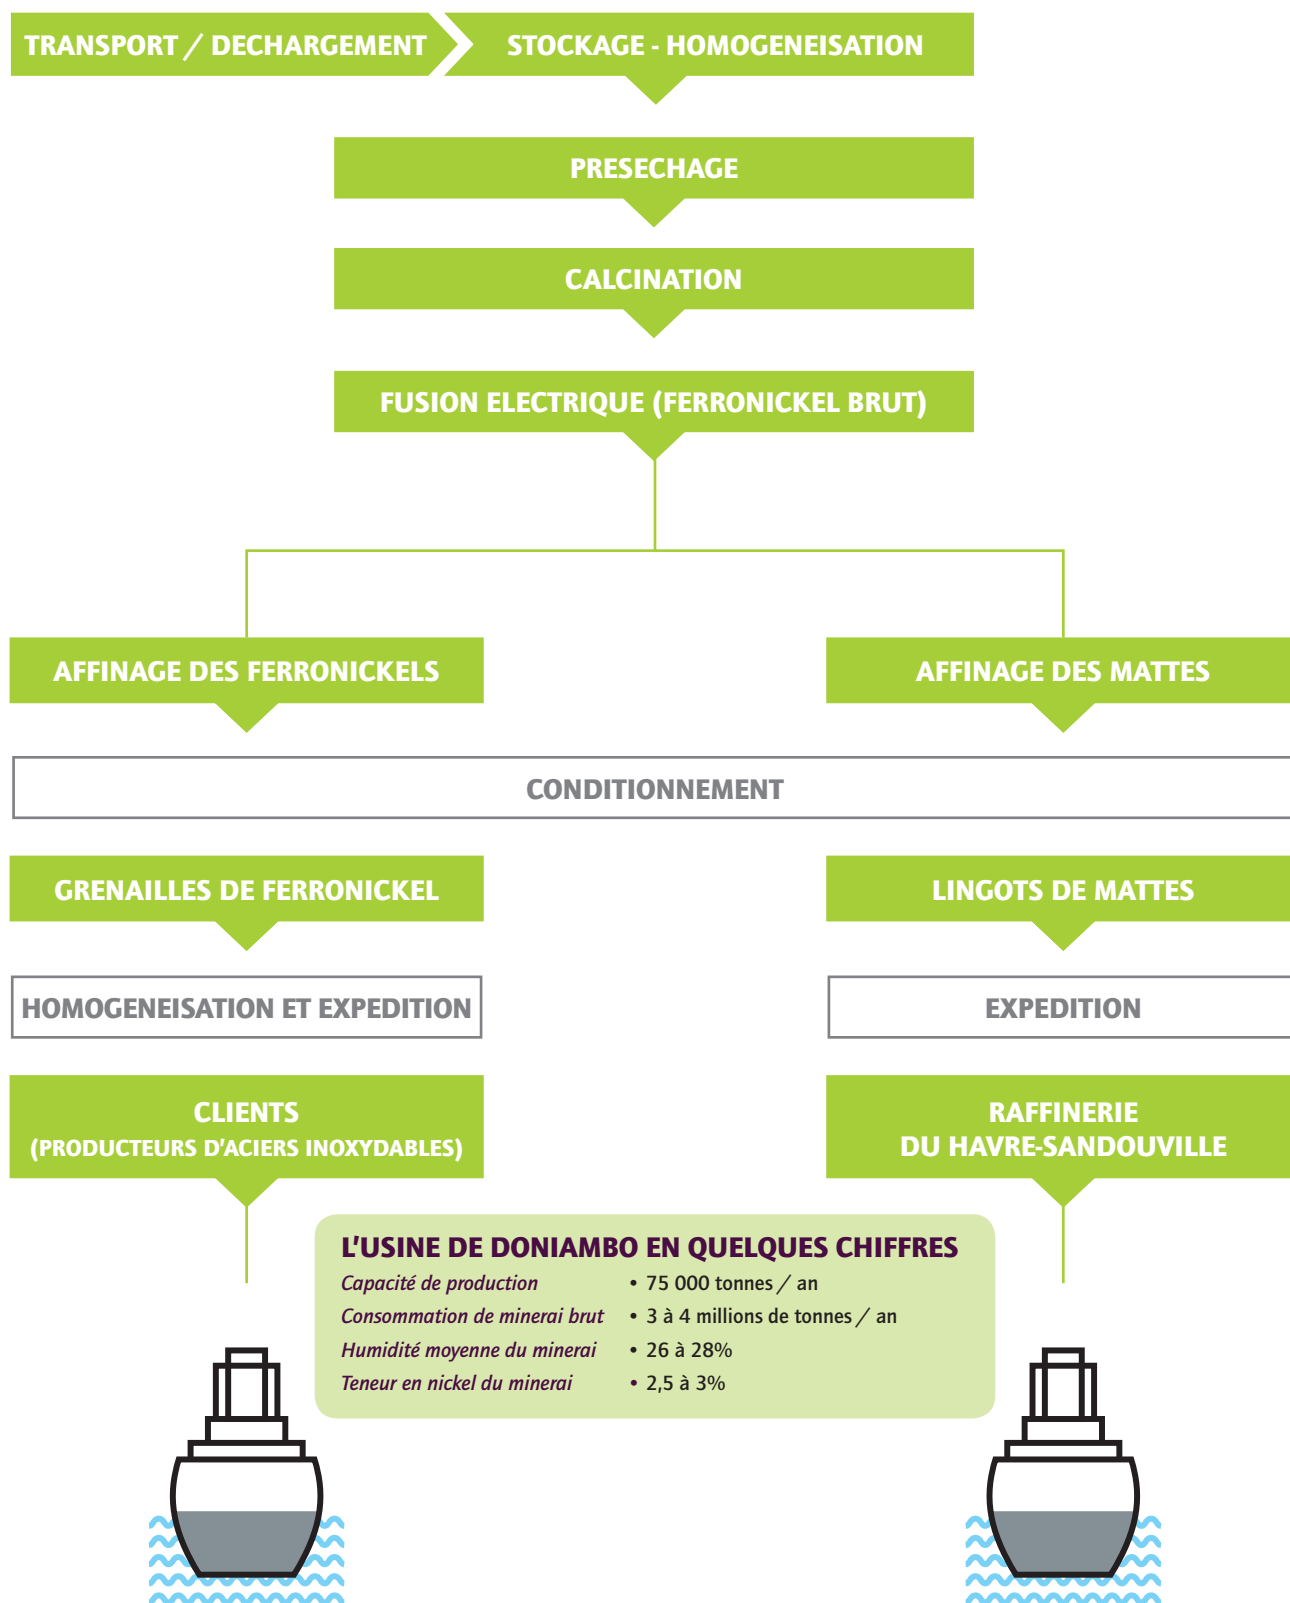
TRANSPORT / DECHARGEMENT

STOCKAGE - HOMOGENEISATION

PRESECHAGE

CALCINATION

FUSION ELECTRIQUE (FERRONICKEL BRUT)

AFFINAGE DES FERRONICKELS

AFFINAGE DES MATTES

CONDITIONNEMENT

GRENAILLES DE FERRONICKEL

LINGOTS DE MATTES

HOMOGENEISATION ET EXPEDITION

EXPEDITION

CLIENTS (PRODUCTEURS D'ACIERS INOXYDABLES)

RAFFINERIE DU HAVRE-SANDOUVILLE

L'USINE DE DONIAMBO EN QUELQUES CHIFFRES

| | |
|---|---|
| Capacité de production | • 75 000 tonnes / an |
| Consommation de minerai brut | • 3 à 4 millions de tonnes / an |
| Humidité moyenne du minerai | • 26 à 28% |
| Teneur en nickel du minerai | • 2,5 à 3% |